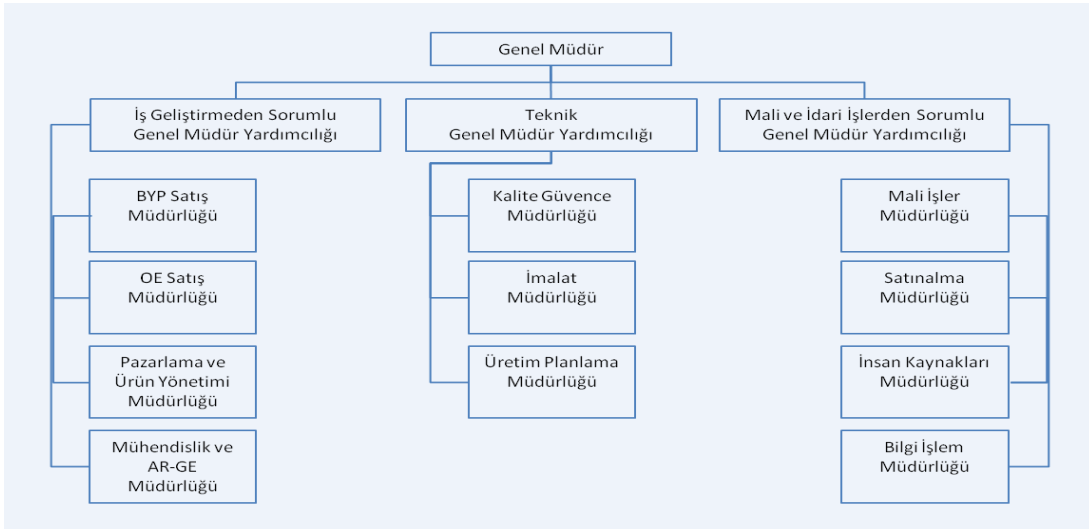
Genel Müdür

İş Geliştirmeden Sorumlu Genel Müdür Yardımcılığı

Teknik Genel Müdür Yardımcılığı

Mali ve İdari İşlerden Sorumlu Genel Müdür Yardımcılığı

BYP Satış Müdürlüğü

OE Satış Müdürlüğü

Pazarlama ve Ürün Yönetimi Müdürlüğü

Mühendislik ve AR-GE Müdürlüğü

Kalite Güvence Müdürlüğü

İmalat Müdürlüğü

Üretim Planlama Müdürlüğü

Mali İşler Müdürlüğü

Satınalma Müdürlüğü

İnsan Kaynakları Müdürlüğü

Bilgi İşlem Müdürlüğü